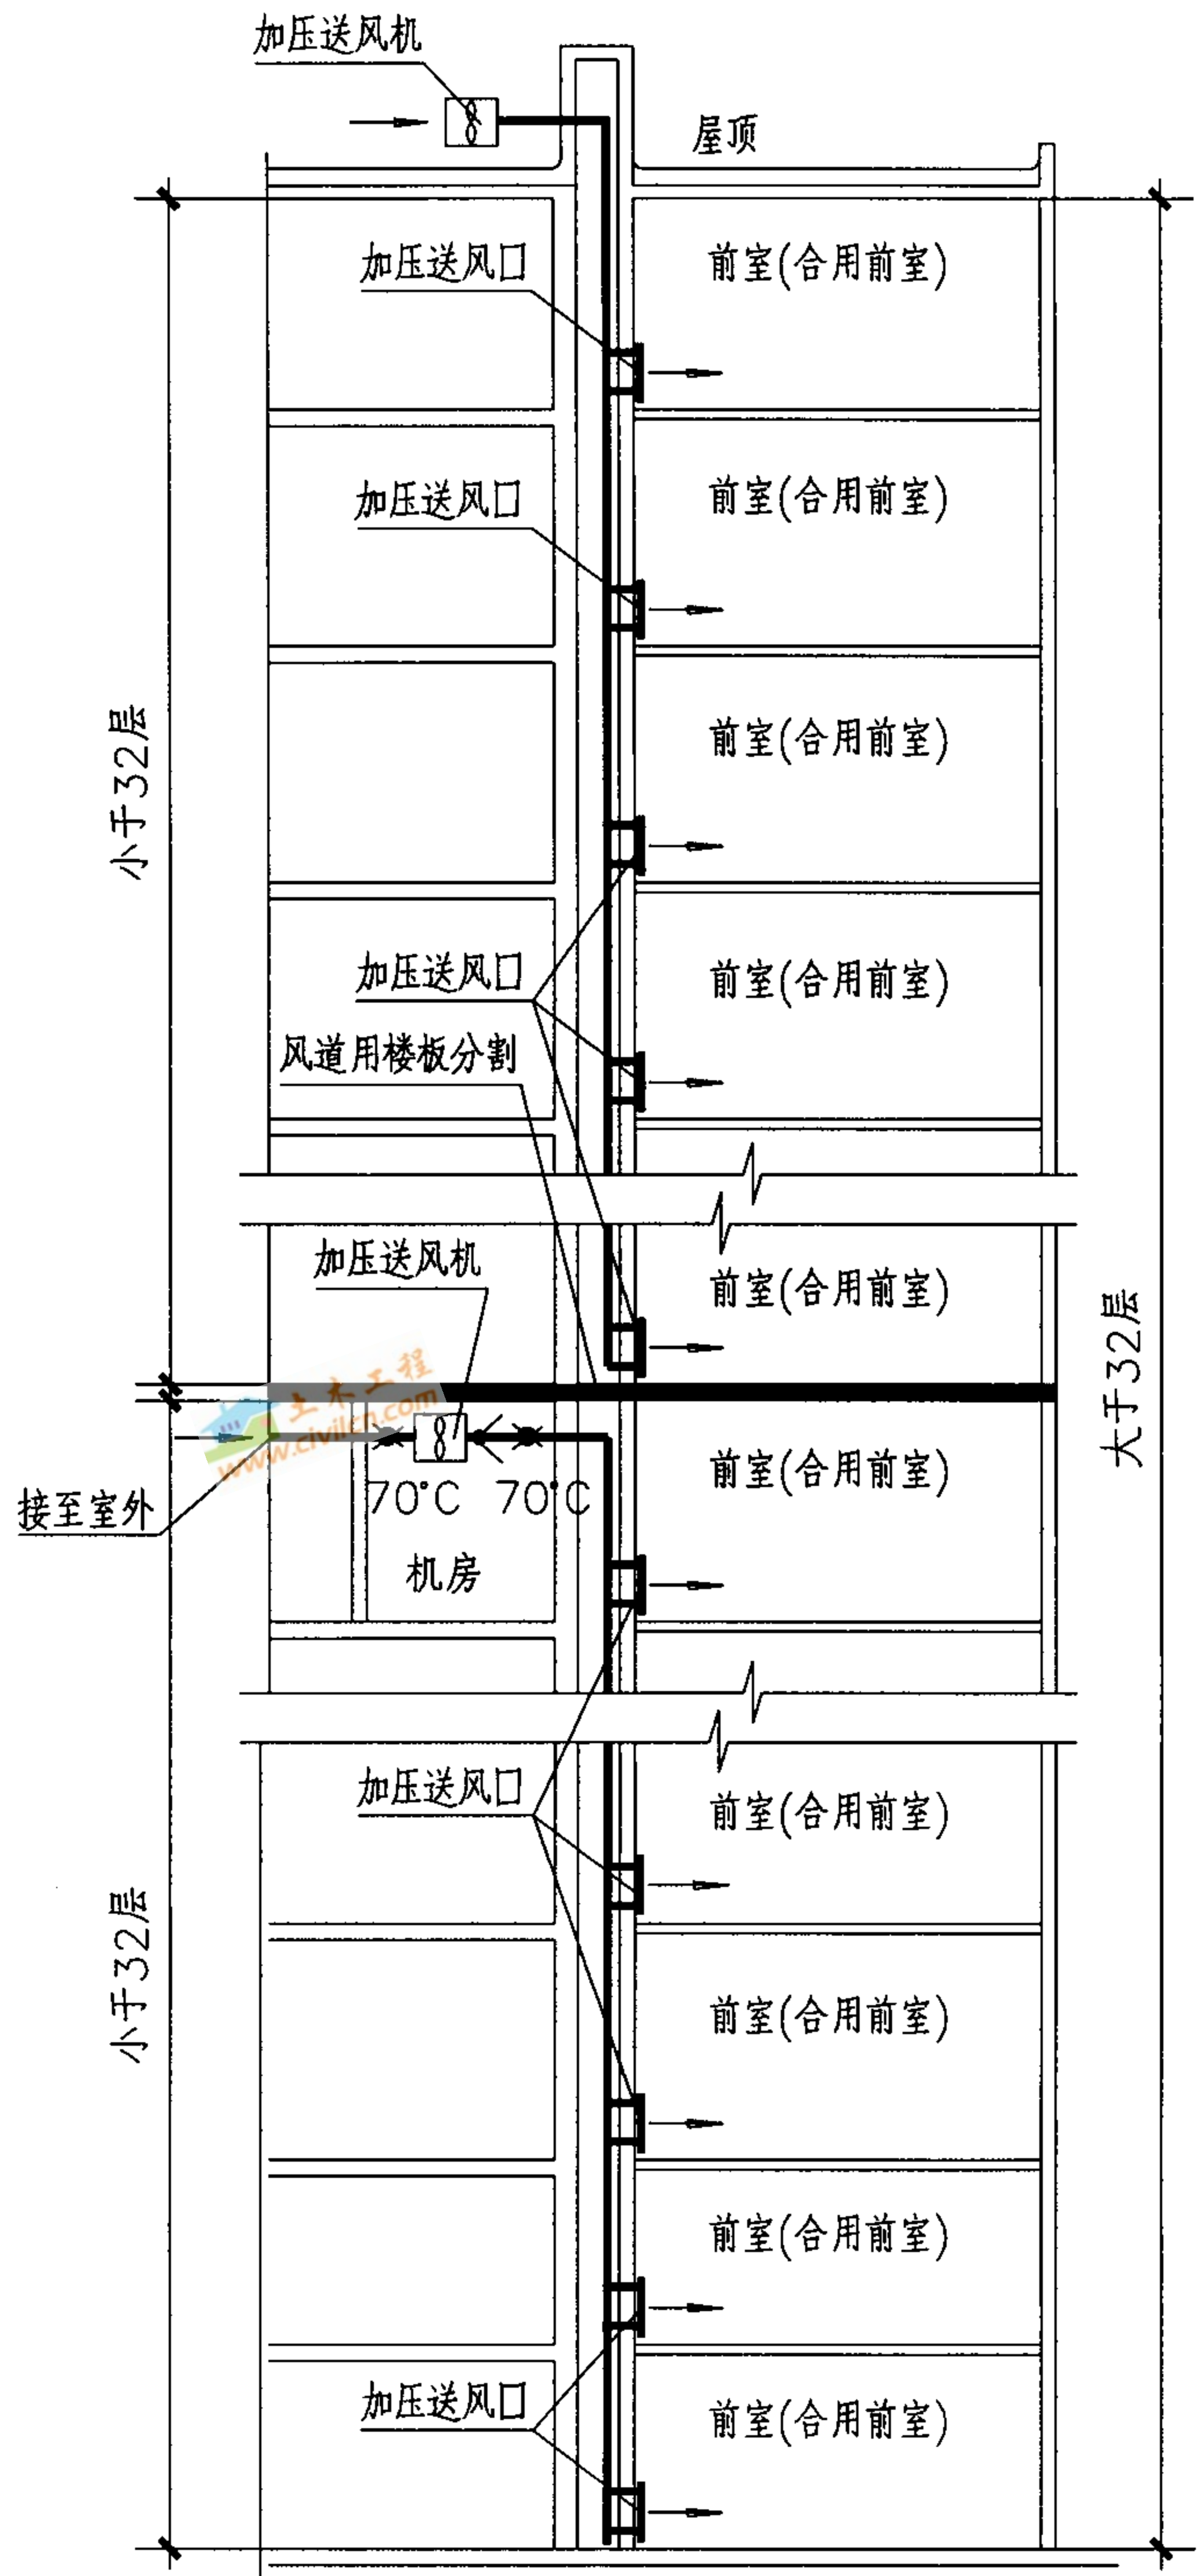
加压送风机

屋顶

加压送风口

前室(合用前室)

加压送风口

前室(合用前室)

前室(合用前室)

小于32层

加压送风口

前室(合用前室)

风道用楼板分割

加压送风机

前室(合用前室)

大于32层

土木工程 www.civilcn.com

接至室外

70°C 70°C

前室(合用前室)

机房

加压送风口

前室(合用前室)

小于32层

前室(合用前室)

前室(合用前室)

加压送风口

前室(合用前室)